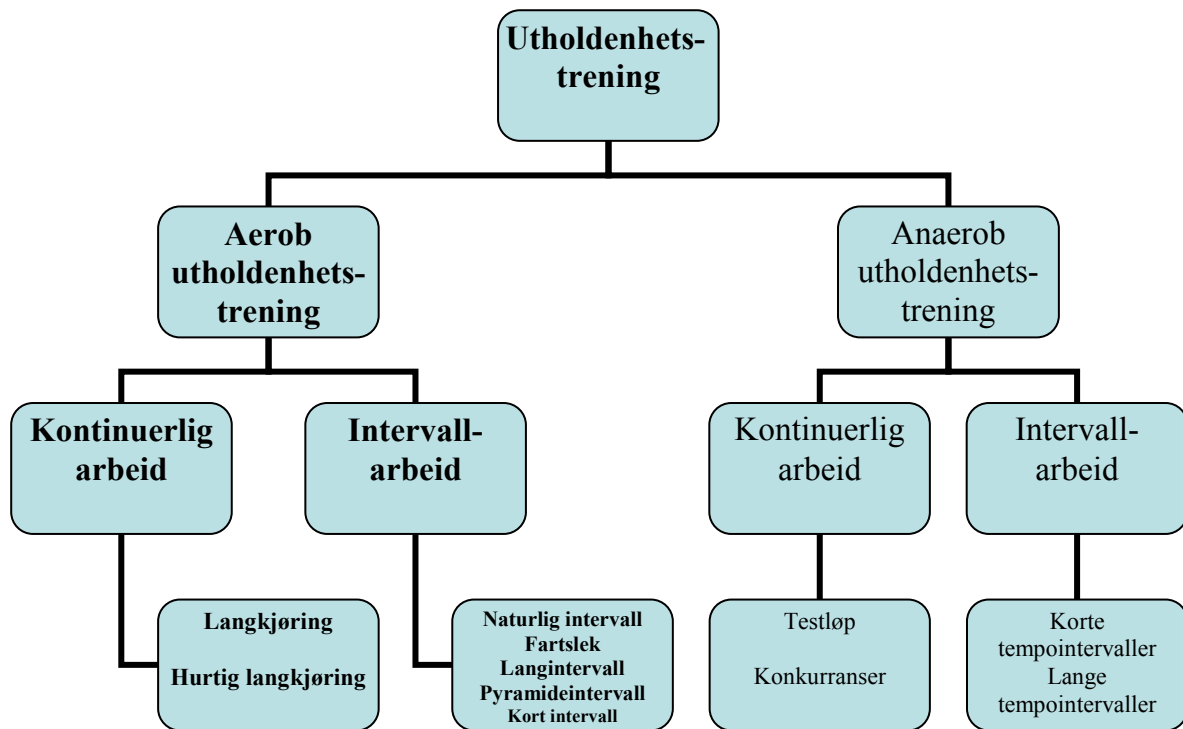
Utholdenhets-trening

Aerob utholdenhets-trening

Anaerob utholdenhets-trening

Kontinuerlig arbeid

Intervall-arbeid

Kontinuerlig arbeid

Intervall-arbeid

Langkjøring

Hurtig langkjøring

Naturlig intervall
Fartslek
Langintervall
Pyramideintervall
Kort intervall

Testløp

Konkurranser

Korte tempointervaller
Lange tempointervaller